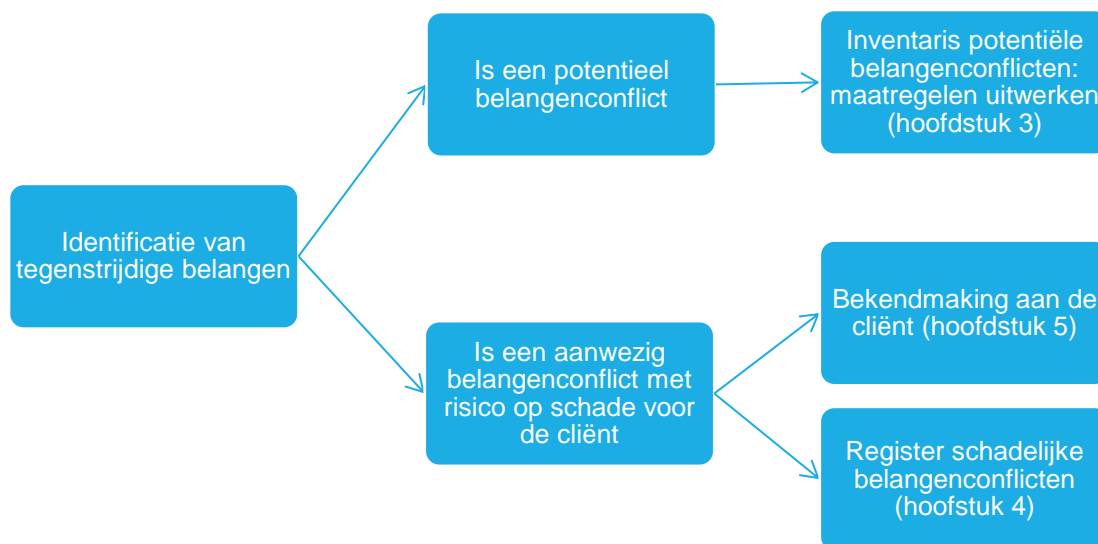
Identificatie van tegenstrijdige belangen

Is een potentieel belangenconflict

Inventaris potentiële belangenconflicten: maatregelen uitwerken (hoofdstuk 3)

Is een aanwezig belangenconflict met risico op schade voor de cliënt

Bekendmaking aan de cliënt (hoofdstuk 5)

Register schadelijke belangenconflicten (hoofstuk 4)